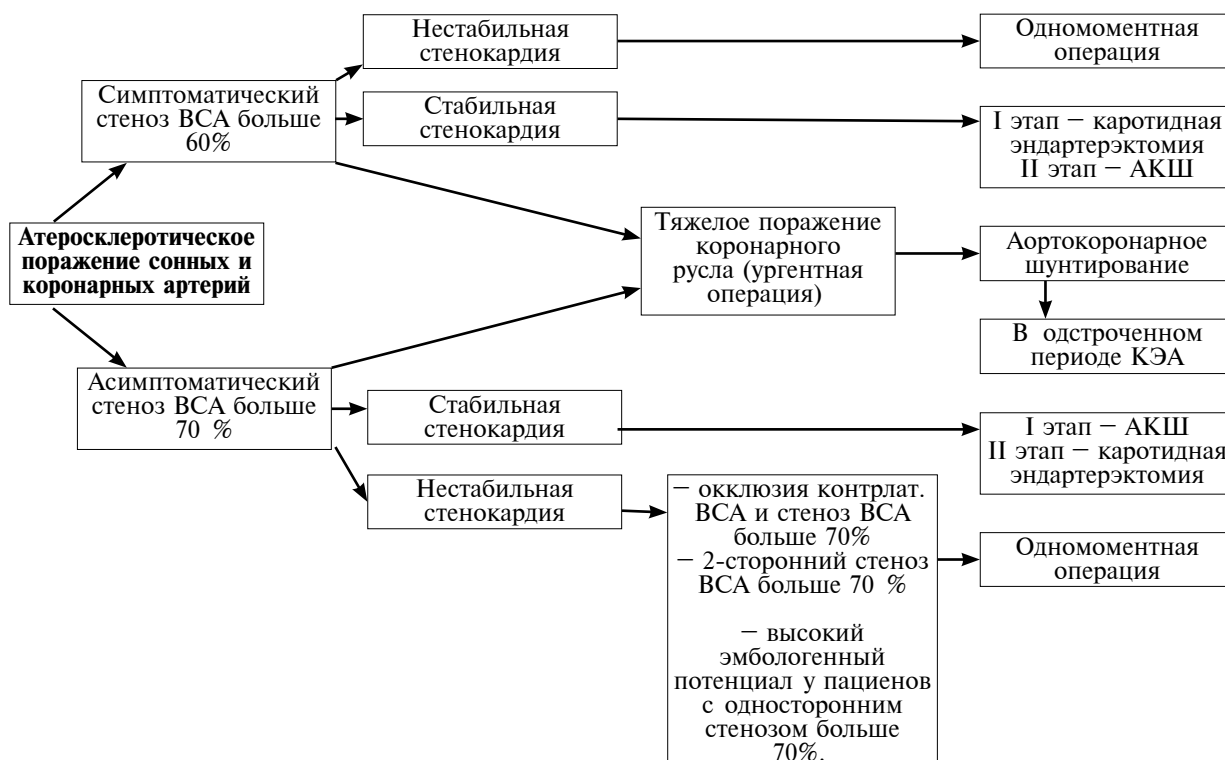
Атеросклеротическое поражение сонных и коронарных артерий

Симптоматический стеноз ВСА больше 60%

Нестабильная стенокардия

Одномоментная операция

Стабильная стенокардия

I этап − каротидная эндартерэктомия
II этап − АКШ

Тяжелое поражение коронарного русла (ургентная операция)

Аортокоронарное шунтирование

В одстроченном периоде КЭА

Асимптоматический стеноз ВСА больше 70 %

Стабильная стенокардия

I этап − АКШ
II этап − каротидная эндартерэктомия

Нестабильная стенокардия

− окклюзия контрлат. ВСА и стеноз ВСА больше 70%
− 2-сторонний стеноз ВСА больше 70 %

− высокий эмбологенный потенциал у пациенов с односторонним стенозом больше 70%.

Одномоментная операция